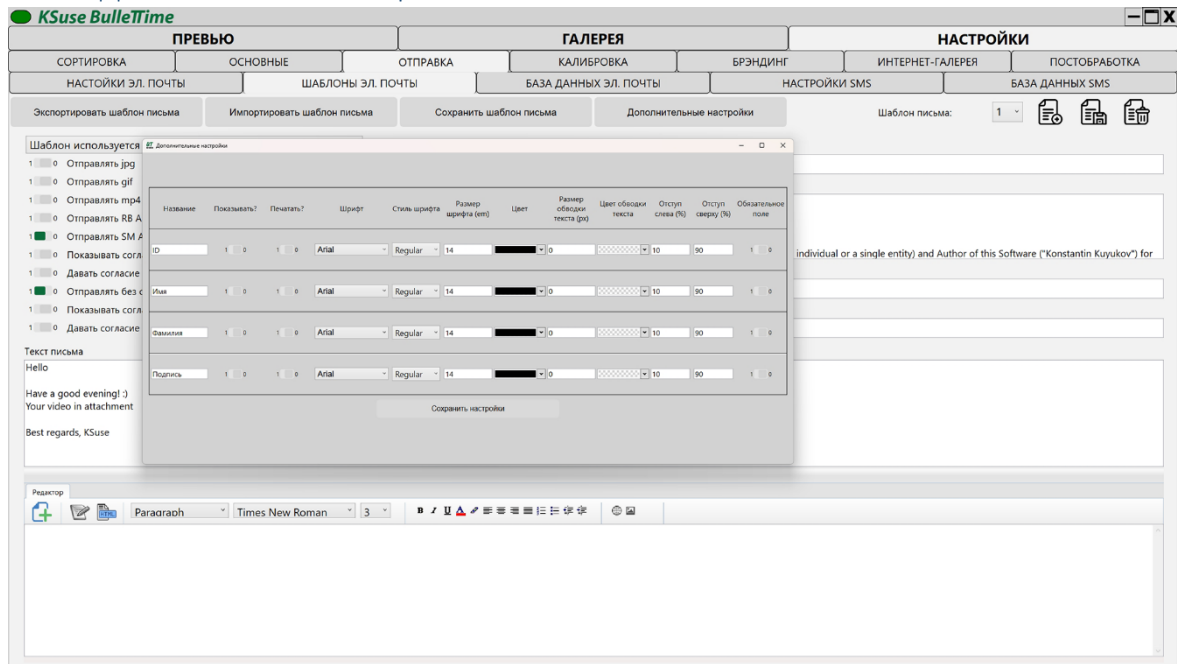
KSuse BulleTime

ПРЕВЬЮ | ГАЛЕРЕЯ | НАСТРОЙКИ

СОРТИРОВКА | ОСНОВНЫЕ | ОТПРАВКА | КАЛИБРОВКА | БРЭНДИНГ | ИНТЕРНЕТ-ГАЛЕРЕЯ | ПОСТОБРАБОТКА

НАСТОЙКИ ЭЛ. ПОЧТЫ | ШАБЛОНЫ ЭЛ. ПОЧТЫ | БАЗА ДАННЫХ ЭЛ. ПОЧТЫ | НАСТРОЙКИ SMS | БАЗА ДАННЫХ SMS

Экспортировать шаблон письма | Импортировать шаблон письма | Сохранить шаблон письма | Дополнительные настройки | Шаблон письма: 1

Шаблон используется
1 0 Отправлять jpg
1 0 Отправлять gif
1 0 Отправлять mp4
1 0 Отправлять RB A
1 0 Отправлять SM A
1 0 Показывать согл
1 0 Давать согласие
1 0 Отправлять без с
1 0 Показывать согл
1 0 Давать согласие

individual or a single entity) and Author of this Software ("Konstantin Kuyukov") for

Дополнительные настройки

| Название | Показывать? | Печатать? | Шрифт | Стиль шрифта | Размер шрифта (em) | Цвет | Размер обводки текста (px) | Цвет обводки текста | Отступ слева (%) | Отступ сверху (%) | Обязательное поле |
|---|---|---|---|---|---|---|---|---|---|---|---|
| ID | 1 0 | 1 0 | Arial | Regular | 14 | | 0 | | 10 | 90 | 1 0 |
| Имя | 1 0 | 1 0 | Arial | Regular | 14 | | 0 | | 10 | 90 | 1 0 |
| Фамилия | 1 0 | 1 0 | Arial | Regular | 14 | | 0 | | 10 | 90 | 1 0 |
| Подпись | 1 0 | 1 0 | Arial | Regular | 14 | | 0 | | 10 | 90 | 1 0 |

Сохранить настройки

Текст письма
Hello

Have a good evening! :)
Your video in attachment

Best regards, KSuse

Редактор
Paragraph | Times New Roman | 3